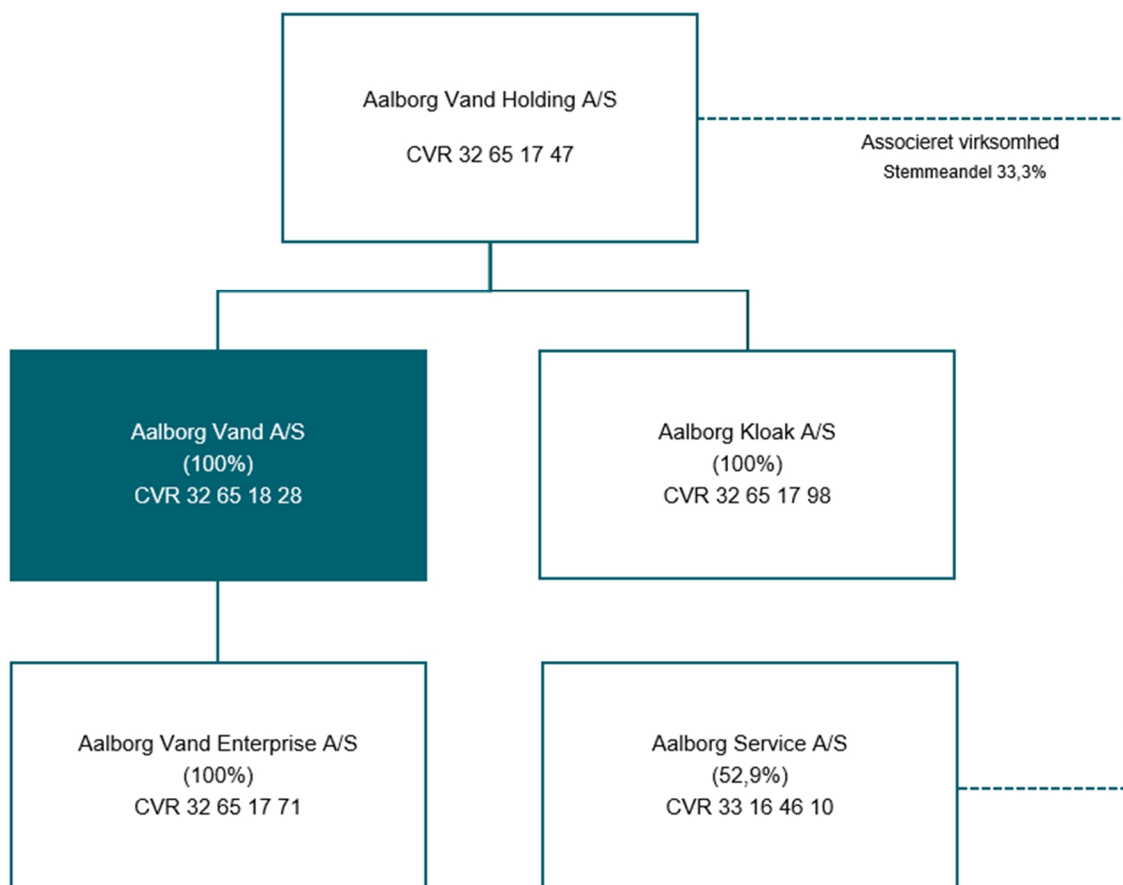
Aalborg Vand Holding A/S

CVR 32 65 17 47

Associeret virksomhed
Stemmeandel 33,3%

Aalborg Vand A/S
(100%)
CVR 32 65 18 28

Aalborg Kloak A/S
(100%)
CVR 32 65 17 98

Aalborg Vand Enterprise A/S
(100%)
CVR 32 65 17 71

Aalborg Service A/S
(52,9%)
CVR 33 16 46 10